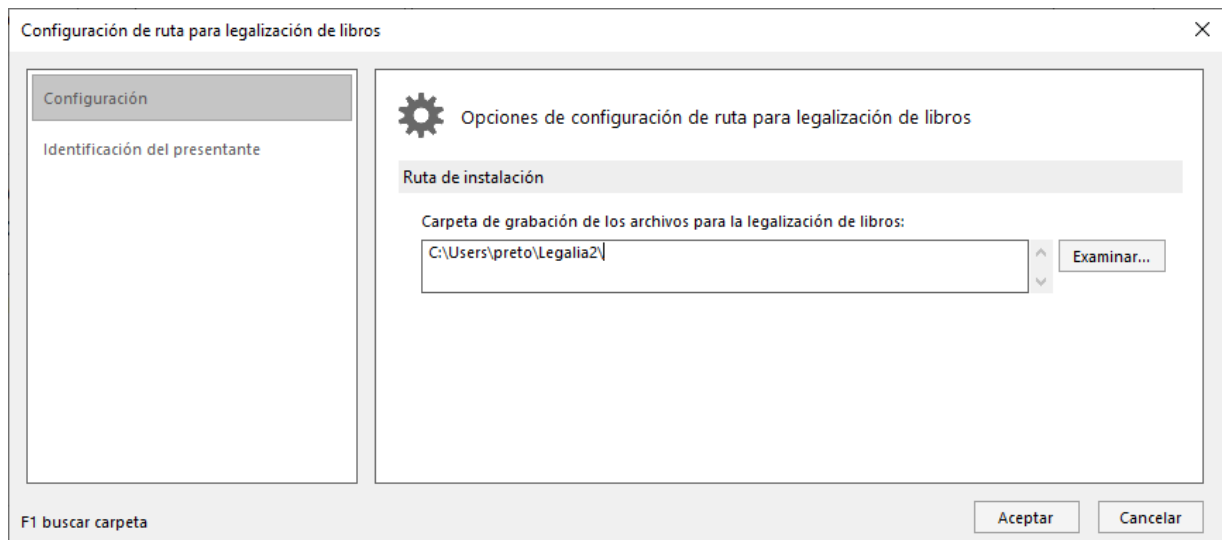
Configuración de ruta para legalización de libros

×

Configuración

Identificación del presentante

Opciones de configuración de ruta para legalización de libros

Ruta de instalación

Carpeta de grabación de los archivos para la legalización de libros:

C:\Users\preto\Legalia2\

Examinar...

F1 buscar carpeta

Aceptar

Cancelar